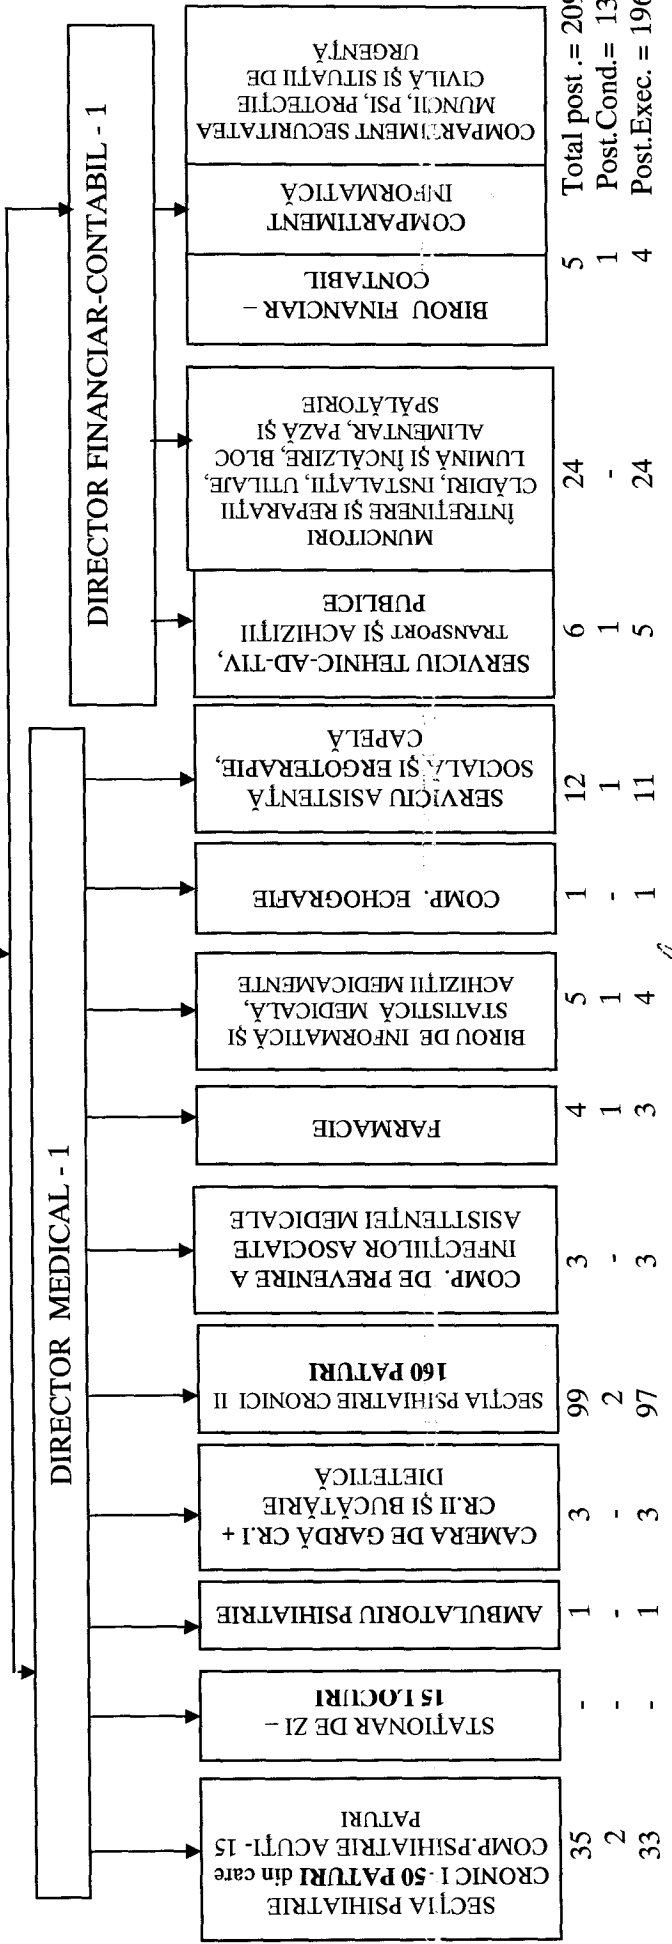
DIRECTOR MEDICAL - 1

DIRECTOR FINANCIAR-CONTABIL - 1

SECȚIA PSIHIATRIE CRONICI I - 50 PATURI din care COMP.PSIHIATRIE ACUȚI - 15 PATURI
35
2
33

STAȚIONAR DE ZI – 15 LOCURI
-
-
-

AMBULATORIU PSIHIATRIE
1
-
1

CAMERA DE GARDĂ CR.I + CR.II ȘI BUCĂTĂRIE DIETETICĂ
3
-
3

SECȚIA PSIHIATRIE CRONICI II 160 PATURI
99
2
97

COMP. DE PREVENIRE A INFECȚIILOR ASOCIATE ASISTENȚEI MEDICALE
3
-
3

FARMACIE
4
1
3

BIROU DE INFORMATICĂ ȘI STATISTICĂ MEDICALĂ, ACHIZIȚII MEDICAMENTE
5
1
4

COMP. ECHOGRAFIE
1
-
1

SERVICIU ASISTENȚĂ SOCIALĂ ȘI ERGOTERAPIE, CAPELĂ
12
1
11

SERVICIU TEHNIC-AD-TIV, TRANSPORT ȘI ACHIZIȚII PUBLICE
6
1
5

MUNCITORI ÎNTREȚINERE ȘI REPARAȚII CLĂDIRI, INSTALAȚII, UTILAJE, LUMINĂ ȘI ÎNCĂLZIRE, BLOC ALIMENTAR, PAZĂ ȘI SPĂLĂTORIE
24
-
24

BIROU FINANCIAR – CONTABIL
5
1
4

COMPARTIMENT INFORMATICĂ

COMPARTIMENT SECURITATEA MUNCII, PSI, PROTECȚIE CIVILĂ ȘI SITUAȚII DE URGENȚĂ

Total post .= 20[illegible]
Post.Cond.= 13
Post.Exec. = 196